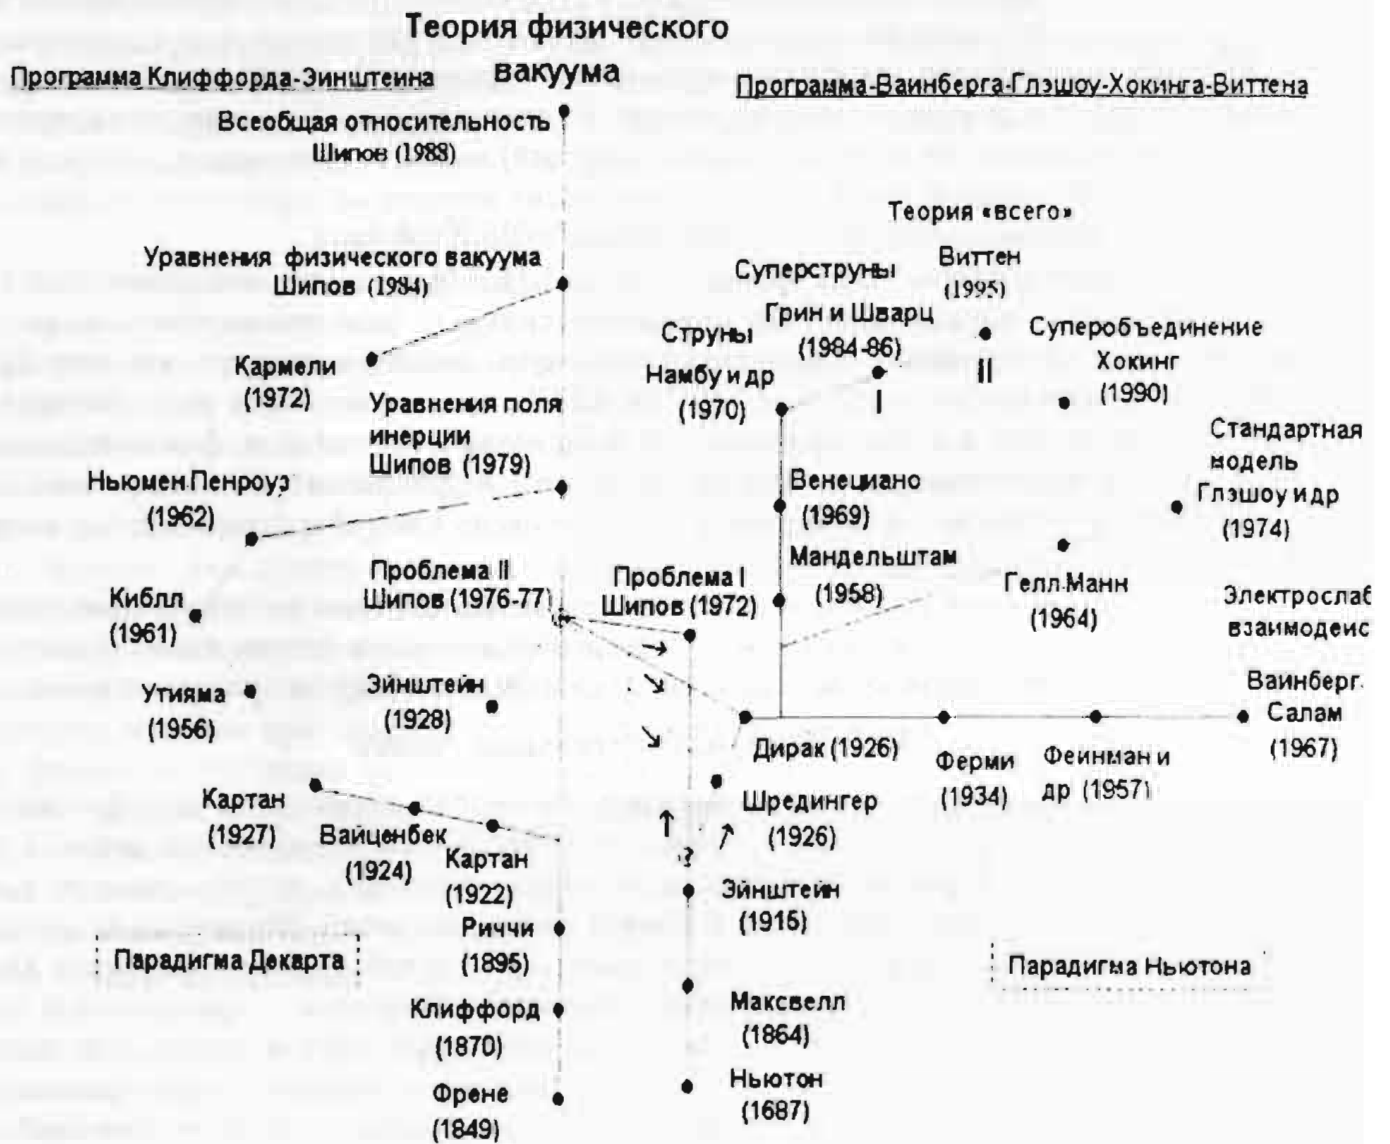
Теория физического вакуума

Программа Клиффорда-Эйнштейна

Программа-Ваинберга-Глэшоу-Хокинга-Виттена

Всеобщая относительность Шипов (1988)

Теория «всего»

Уравнения физического вакуума Шипов (1984)

Суперструны Грин и Шварц (1984-86)

Виттен (1995)

Суперобъединение Хокинг (1990)

Кармели (1972)

Струны Намбу и др (1970)

I

II

Уравнения поля инерции Шипов (1979)

Стандартная модель Глэшоу и др (1974)

Ньюмен Пенроуз (1962)

Венециано (1969)

Мандельштам (1958)

Проблема II Шипов (1976-77)

Проблема I Шипов (1972)

Гелл-Манн (1964)

Киблл (1961)

Электрослаб взаимодейс

Утияма (1956)

Эйнштейн (1928)

Ваинберг. Салам (1967)

Дирак (1926)

Ферми (1934)

Феинман и др (1957)

Картан (1927)

Вайценбек (1924)

Шредингер (1926)

Картан (1922)

?

Эйнштейн (1915)

Риччи (1895)

Парадигма Декарта

Парадигма Ньютона

Клиффорд (1870)

Максвелл (1864)

Френе (1849)

Ньютон (1687)